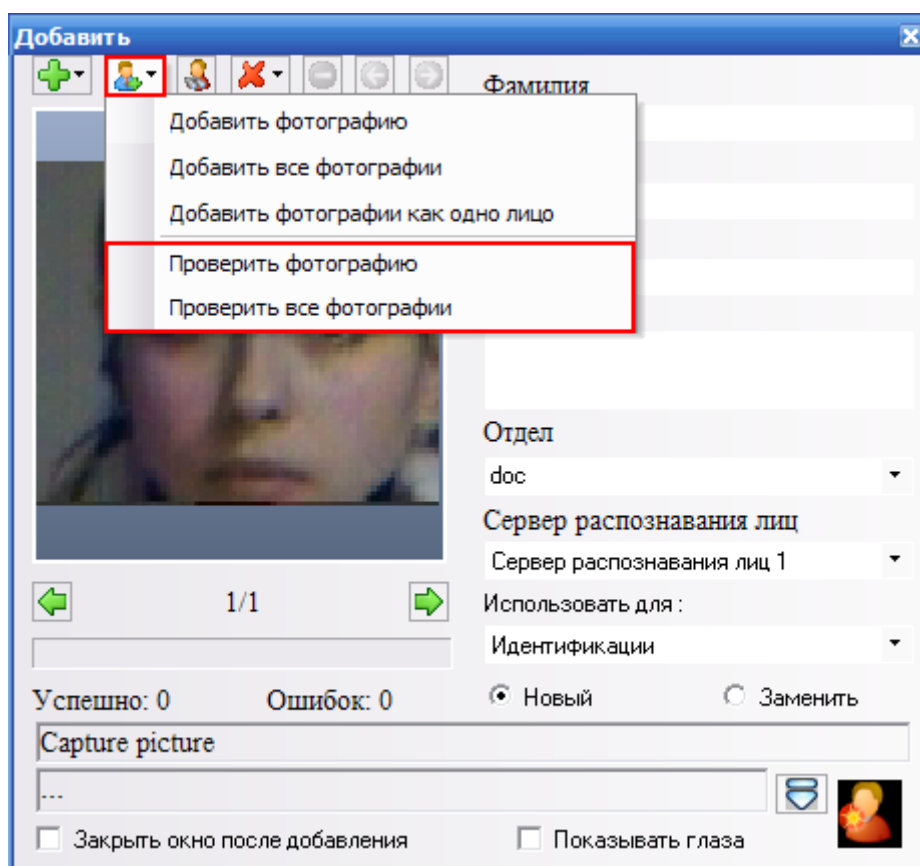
Добавить

Фамилия

Добавить фотографию
Добавить все фотографии
Добавить фотографии как одно лицо
Проверить фотографию
Проверить все фотографии

Отдел
doc
Сервер распознавания лиц
Сервер распознавания лиц 1
Использовать для :
Идентификации

1/1

Успешно: 0 Ошибок: 0

Новый Заменить

Capture picture
...

Закрыть окно после добавления
Показывать глаза